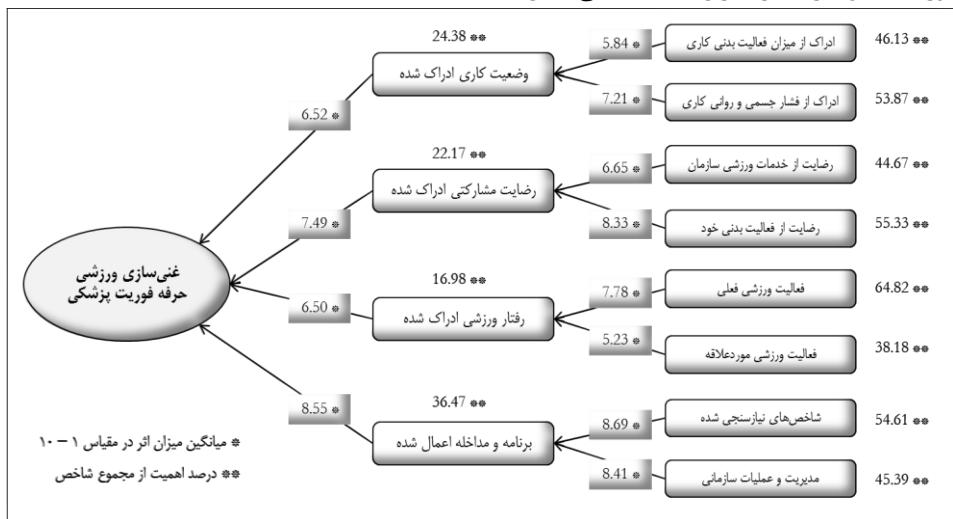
غنی‌سازی ورزشی حرفه فوریت پزشکی

6.52 *
وضعیت کاری ادراک شده
24.38 **
5.84 *
ادراک از میزان فعالیت بدنی کاری
46.13 **
7.21 *
ادراک از فشار جسمی و روانی کاری
53.87 **

7.49 *
رضایت مشارکتی ادراک شده
22.17 **
6.65 *
رضایت از خدمات ورزشی سازمان
44.67 **
8.33 *
رضایت از فعالیت بدنی خود
55.33 **

6.50 *
رفتار ورزشی ادراک شده
16.98 **
7.78 *
فعالیت ورزشی فعلی
64.82 **
5.23 *
فعالیت ورزشی موردعلاقه
38.18 **

8.55 *
برنامه و مداخله اعمال شده
36.47 **
8.69 *
شاخص‌های نیازسنجی شده
54.61 **
8.41 *
مدیریت و عملیات سازمانی
45.39 **

* میانگین میزان اثر در مقیاس ۱ – ۱۰
** درصد اهمیت از مجموع شاخص